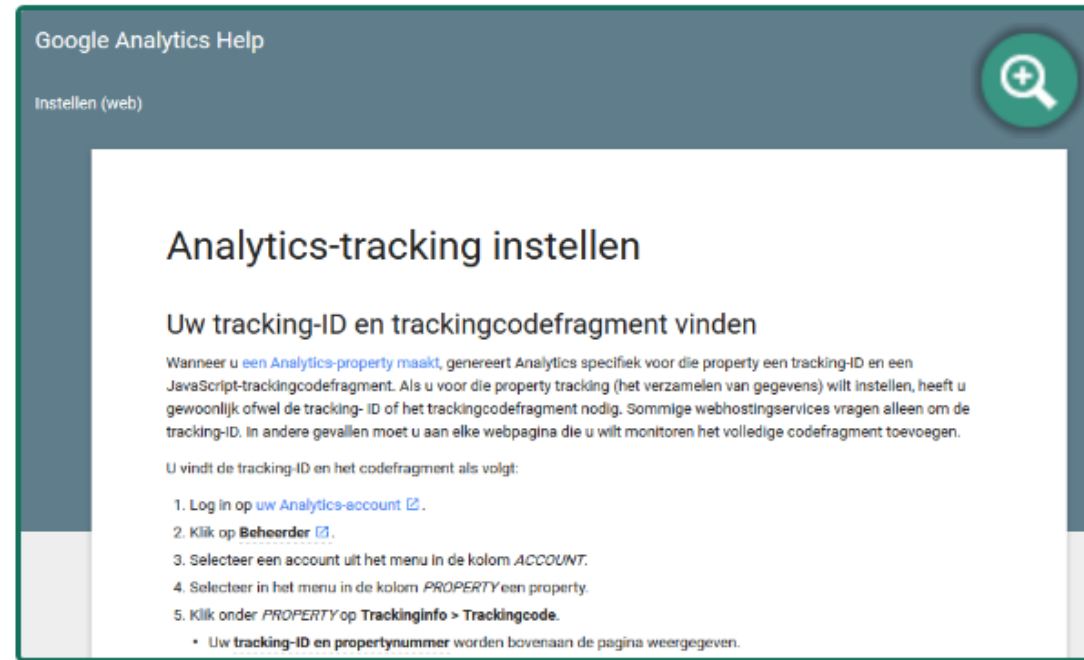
Google Analytics Help

Instellen (web)

Analytics-tracking instellen

Uw tracking-ID en trackingcodefragment vinden

Wanneer u een Analytics-property maakt, genereert Analytics specifiek voor die property een tracking-ID en een JavaScript-trackingcodefragment. Als u voor die property tracking (het verzamelen van gegevens) wilt instellen, heeft u gewoonlijk ofwel de tracking- ID of het trackingcodefragment nodig. Sommige webhostingservices vragen alleen om de tracking-ID. In andere gevallen moet u aan elke webpagina die u wilt monitoren het volledige codefragment toevoegen.

U vindt de tracking-ID en het codefragment als volgt:

1. Log in op uw Analytics-account.
2. Klik op **Beheerder**.
3. Selecteer een account uit het menu in de kolom *ACCOUNT*.
4. Selecteer in het menu in de kolom *PROPERTY* een property.
5. Klik onder *PROPERTY* op **Trackinginfo > Trackingcode**.
• Uw **tracking-ID en propertynummer** worden bovenaan de pagina weergegeven.